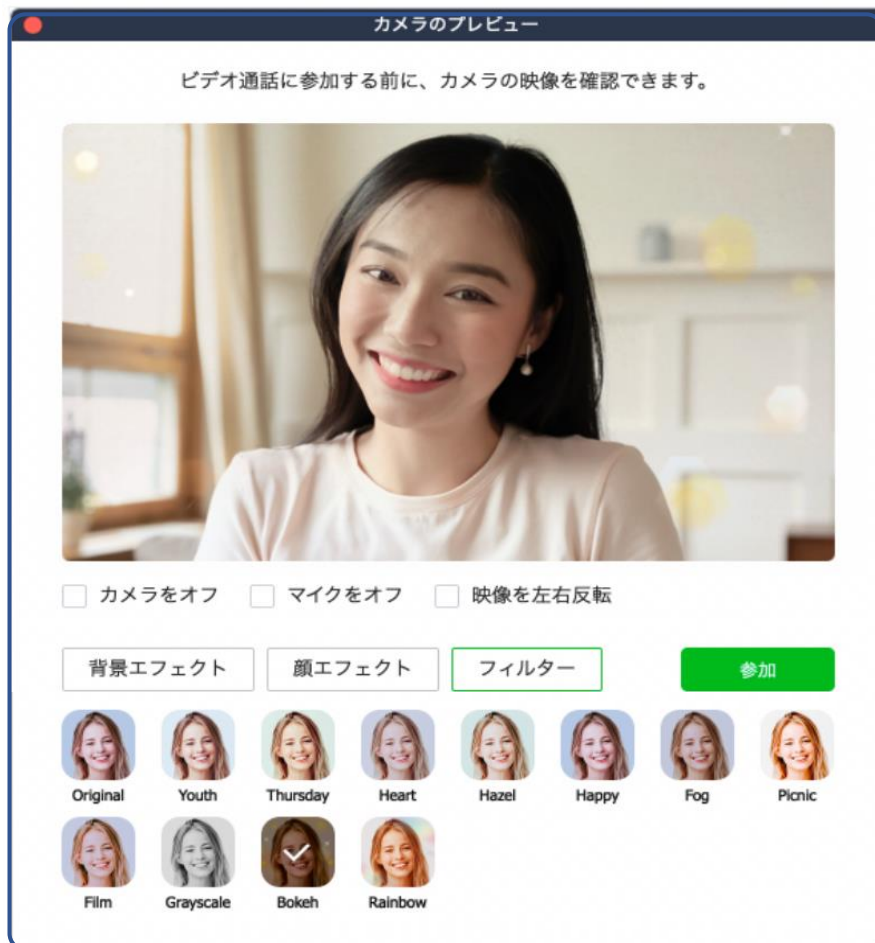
カメラのプレビュー

ビデオ通話に参加する前に、カメラの映像を確認できます。

カメラをオフ
マイクをオフ
映像を左右反転

背景エフェクト
顔エフェクト
フィルター
参加

Original
Youth
Thursday
Heart
Hazel
Happy
Fog
Picnic
Film
Grayscale
Bokeh
Rainbow